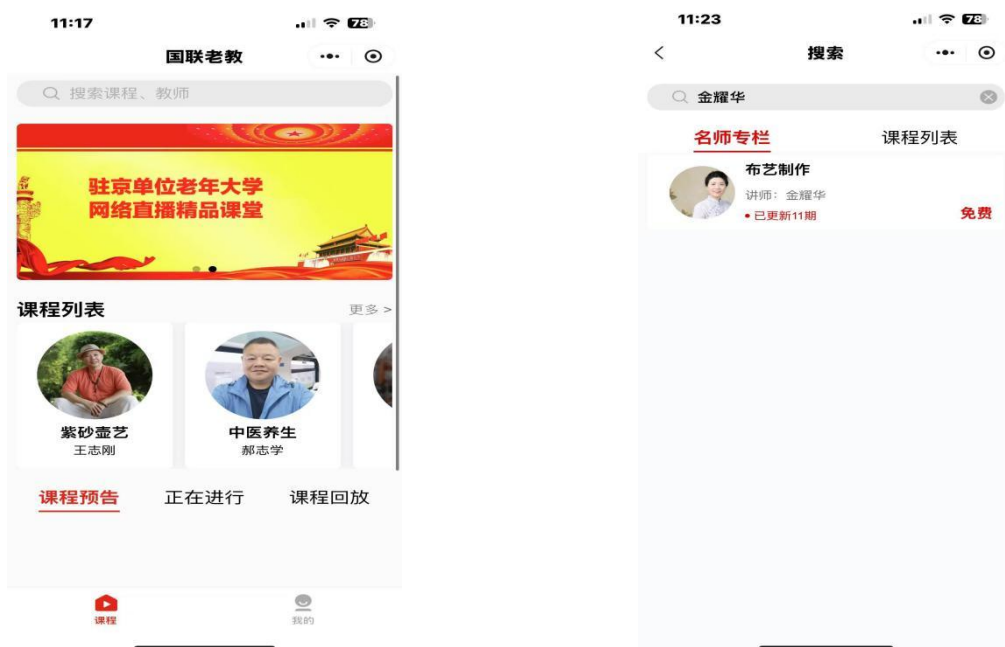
11:17

78

国联老教

搜索课程、教师

驻京单位老年大学
网络直播精品课堂

课程列表

更多 >

紫砂壶艺
王志刚

中医养生
郝志学

课程预告

正在进行

课程回放

课程

我的

11:23

78

<

搜索

金耀华

名师专栏

课程列表

布艺制作

讲师：金耀华

• 已更新11期

免费